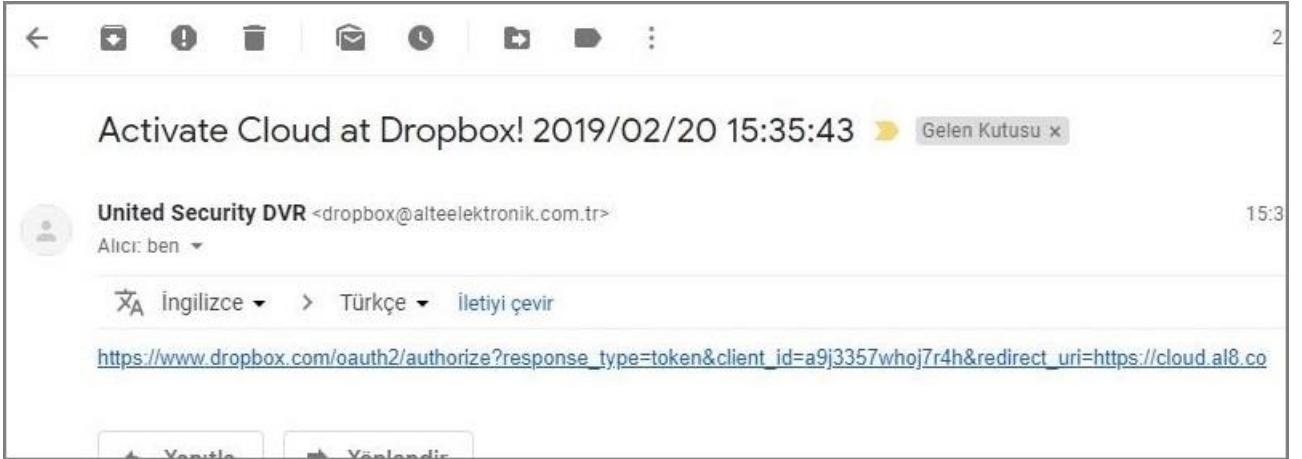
2

Activate Cloud at Dropbox! 2019/02/20 15:35:43 Gelen Kutusu ×

United Security DVR <dropbox@alteelektronik.com.tr>
15:3
Alıcı: ben

İngilizce > Türkçe İletiyi çevir

https://www.dropbox.com/oauth2/authorize?response_type=token&client_id=a9j3357whoj7r4h&redirect_uri=https://cloud.al8.co

Yanıtla Yönlendir